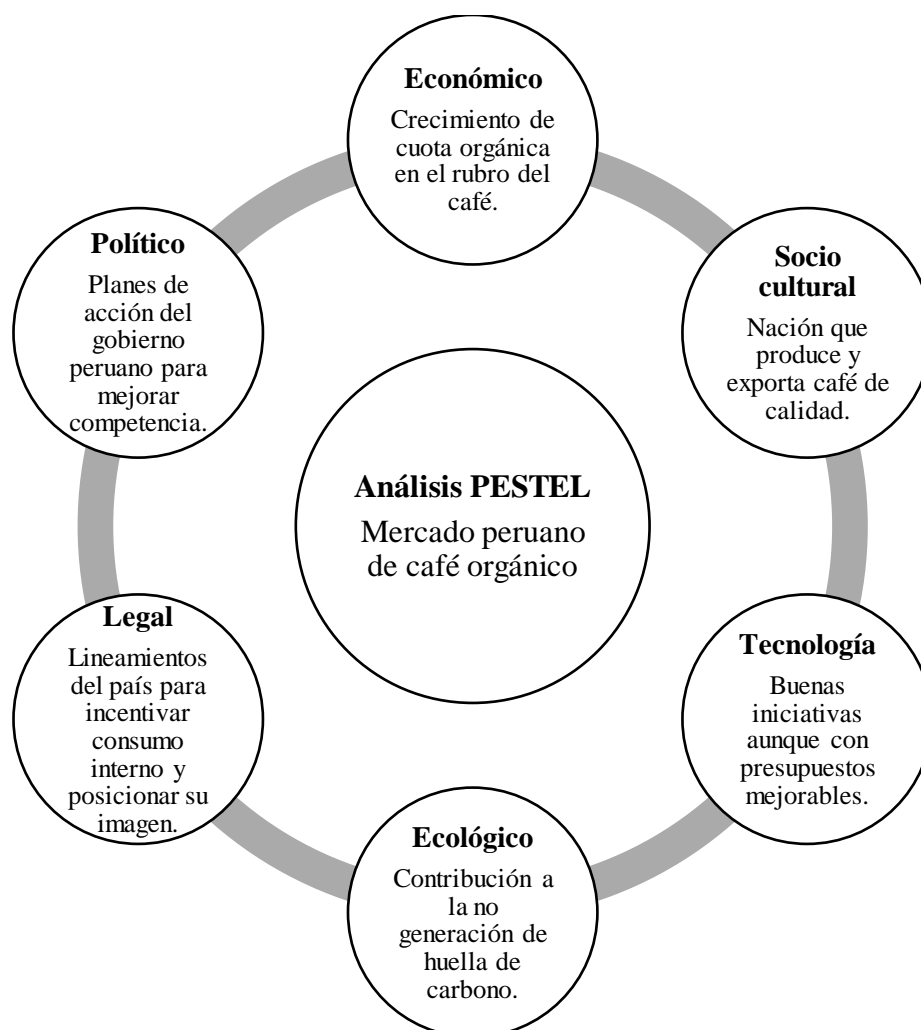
Económico
Crecimiento de cuota orgánica en el rubro del café.

Socio cultural
Nación que produce y exporta café de calidad.

Tecnología
Buenas iniciativas aunque con presupuestos mejorables.

Ecológico
Contribución a la no generación de huella de carbono.

Legal
Lineamientos del país para incentivar consumo interno y posicionar su imagen.

Político
Planes de acción del gobierno peruano para mejorar competencia.

Análisis PESTEL
Mercado peruano de café orgánico